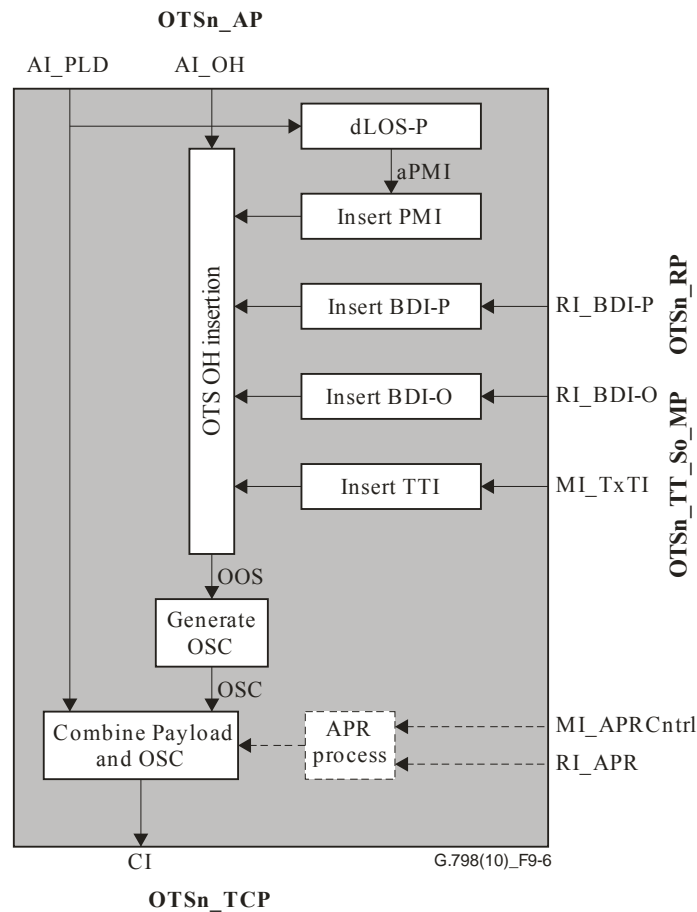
OTSn_AP

AI_PLD

AI_OH

dLOS-P

aPMI

Insert PMI

OTS OH insertion

Insert BDI-P

RI_BDI-P

OTSn_RP

Insert BDI-O

RI_BDI-O

Insert TTI

MI_TxTI

OTSn_TT_So_MP

OOS

Generate OSC

OSC

Combine Payload and OSC

APR process

MI_APRCntrl

RI_APR

CI

G.798(10)_F9-6

OTSn_TCP